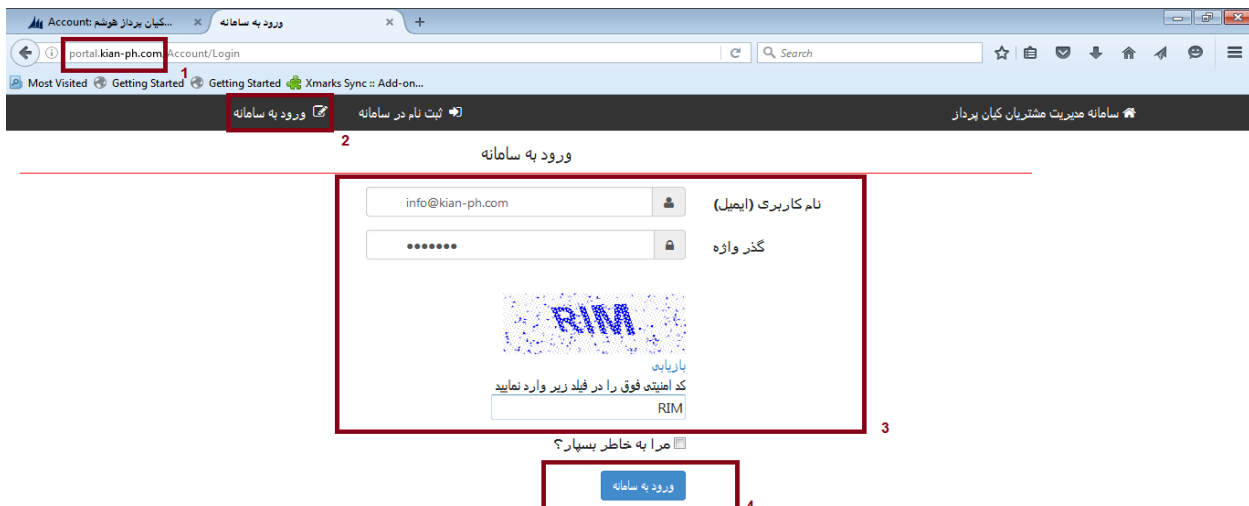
Account: کیان پرداز هوشم... ×
ورود به سامانه ×
+
portal.kian-ph.com/Account/Login
1
Search
Most Visited Getting Started Getting Started Xmarks Sync :: Add-on...
ورود به سامانه
2
ثبت نام در سامانه
سامانه مدیریت مشتریان کیان پرداز
ورود به سامانه
نام کاربری (ایمیل)
info@kian-ph.com
گذر واژه
•••••••
RIM
بازیابی
کد امنیتی فوق را در فیلد زیر وارد نمایید
RIM
3
مرا به خاطر بسپار؟
ورود به سامانه
4